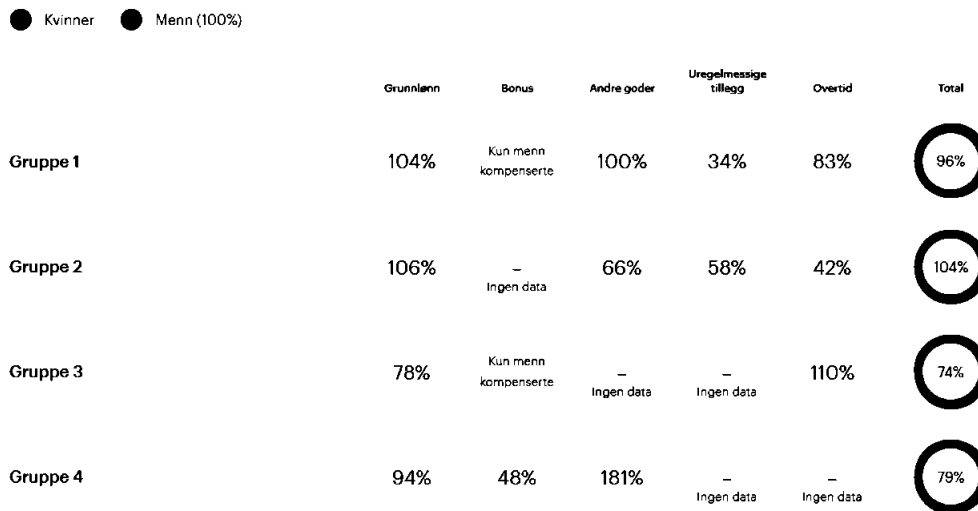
Kvinner Menn (100%)

| | Grunnlønn | Bonus | Andre goder | Uregelmessige tillegg | Overtid | Total |
|---|---|---|---|---|---|---|
| Gruppe 1 | 104% | Kun menn kompenserte | 100% | 34% | 83% | 96% |
| Gruppe 2 | 106% | – Ingen data | 66% | 58% | 42% | 104% |
| Gruppe 3 | 78% | Kun menn kompenserte | – Ingen data | – Ingen data | 110% | 74% |
| Gruppe 4 | 94% | 48% | 181% | – Ingen data | – Ingen data | 79% |